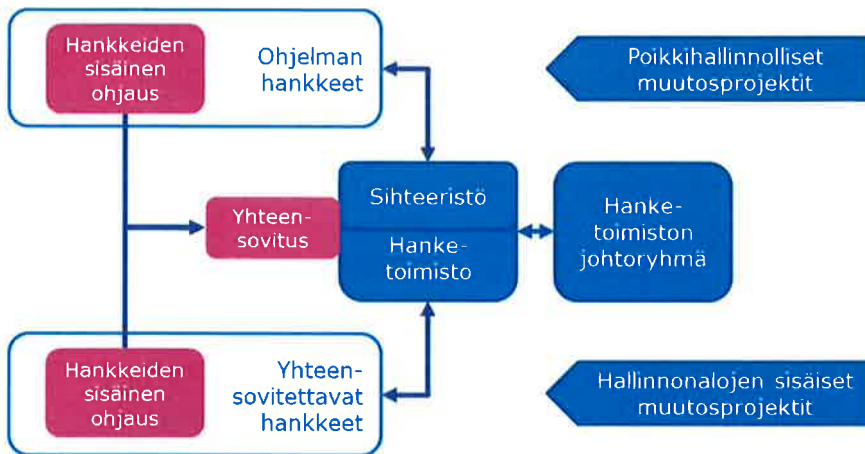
Hankkeiden sisäinen ohjaus

Ohjelman hankkeet

Poikkihallinnolliset muutosprojektit

Yhteensovitus

Sihteeristö

Hanketoimisto

Hanketoimiston johtoryhmä

Hankkeiden sisäinen ohjaus

Yhteensovitettavat hankkeet

Hallinnonalojen sisäiset muutosprojektit